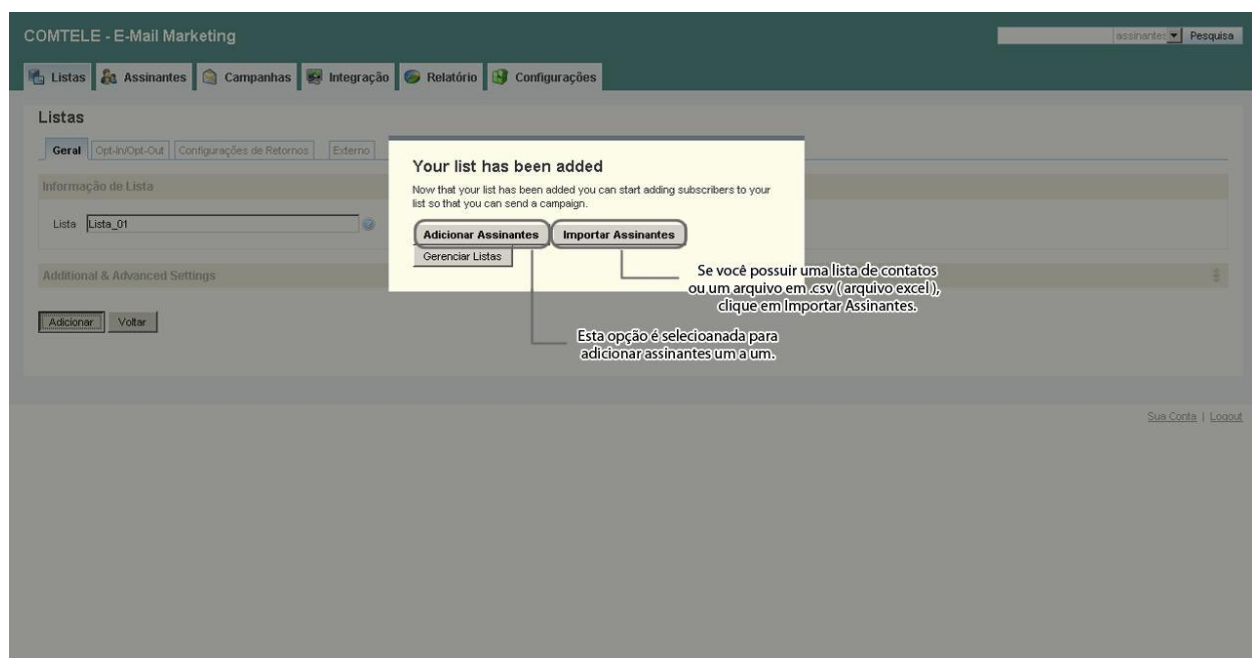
COMTELE - E-Mail Marketing

assinantes Pesquisa

Listas Assinantes Campanhas Integração Relatório Configurações

Listas

Geral Opt-In/Opt-Out Configurações de Retornos Externo

Informação de Lista

Lista Lista_01

Additional & Advanced Settings

Adicionar Voltar

Your list has been added

Now that your list has been added you can start adding subscribers to your list so that you can send a campaign.

Adicionar Assinantes Importar Assinantes

Gerenciar Listas

Se você possuir uma lista de contatos ou um arquivo em .csv ( arquivo excel ), clique em Importar Assinantes.

Esta opção é selecioanada para adicionar assinantes um a um.

Sua Conta | Logout